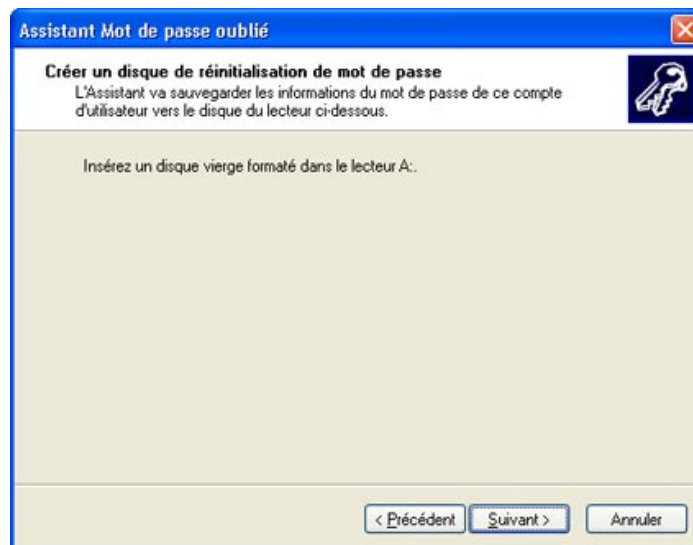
Assistant Mot de passe oublié

Créer un disque de réinitialisation de mot de passe
L'Assistant va sauvegarder les informations du mot de passe de ce compte d'utilisateur vers le disque du lecteur ci-dessous.

Insérez un disque vierge formaté dans le lecteur A:.

< Précédent
Suivant >
Annuler